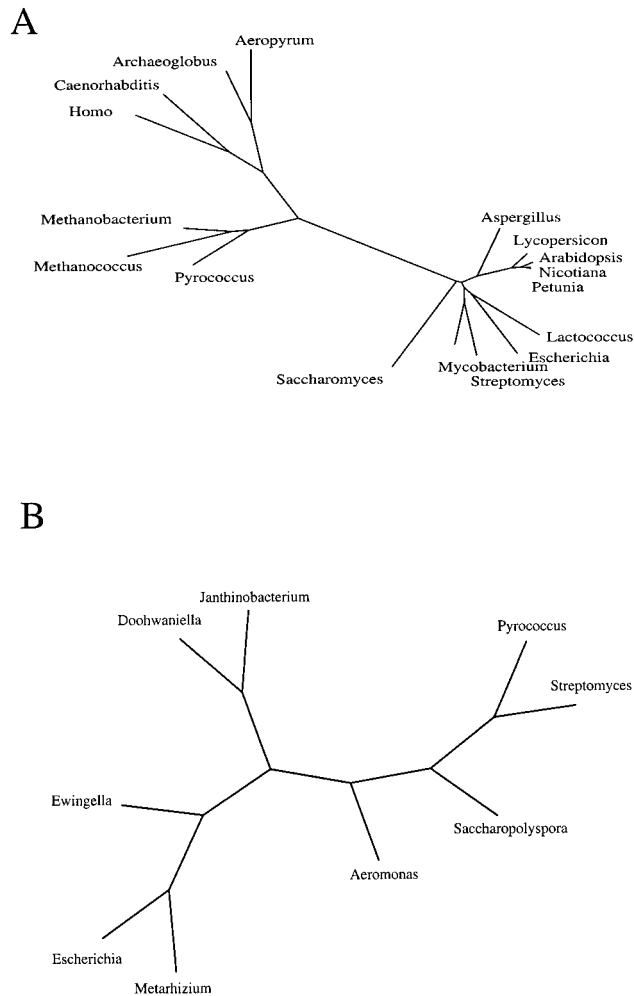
A

Aeropyrum
Archaeoglobus
Caenorhabditis
Homo
Methanobacterium
Methanococcus
Pyrococcus
Aspergillus
Lycopersicon
Arabidopsis
Nicotiana
Petunia
Lactococcus
Escherichia
Mycobacterium
Streptomyces
Saccharomyces

B

Janthinobacterium
Doohwaniella
Pyrococcus
Streptomyces
Ewingella
Saccharopolyspora
Aeromonas
Escherichia
Metarhizium